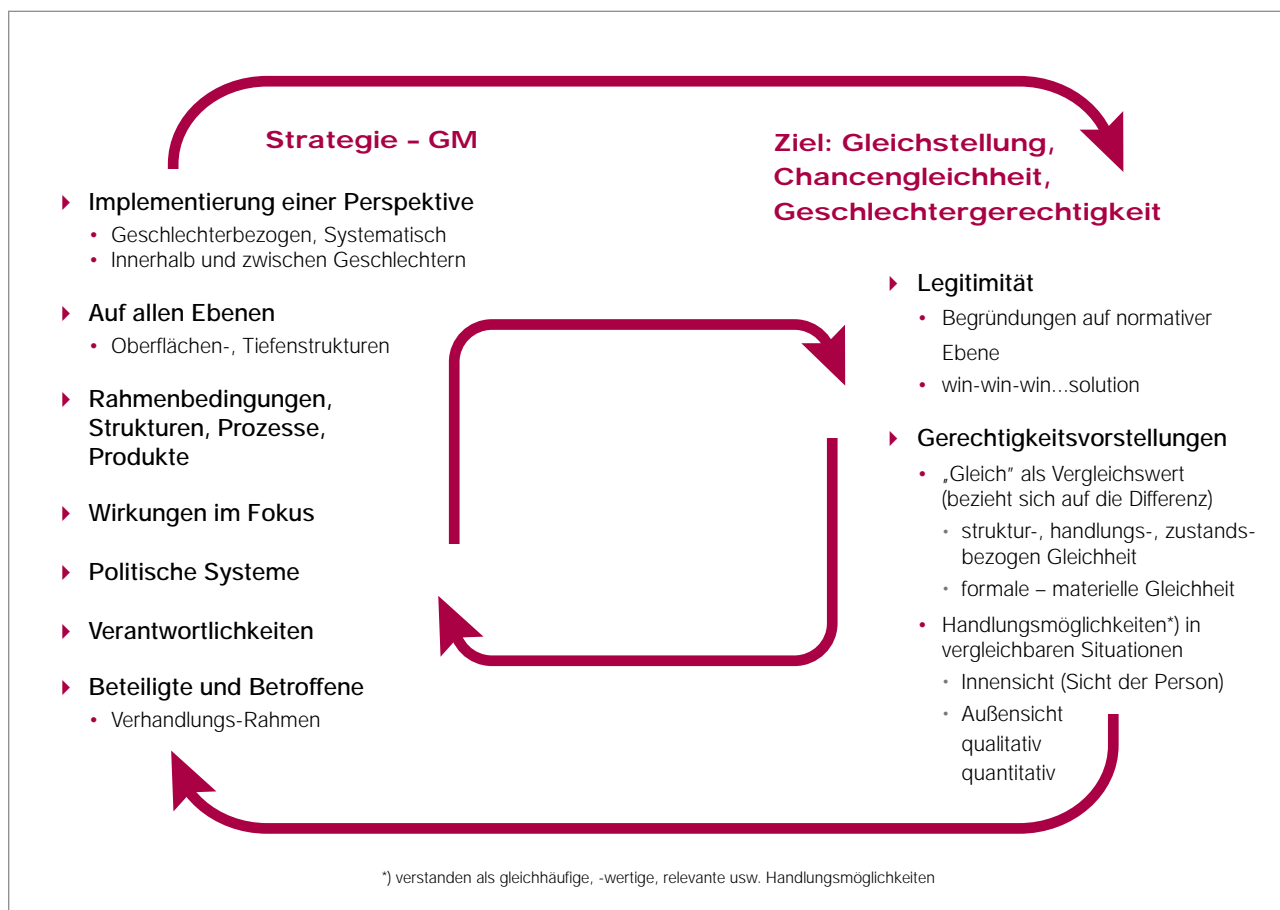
Strategie – GM

Ziel: Gleichstellung, Chancengleichheit, Geschlechtergerechtigkeit

Implementierung einer Perspektive
- Geschlechterbezogen, Systematisch
- Innerhalb und zwischen Geschlechtern

Auf allen Ebenen
- Oberflächen-, Tiefenstrukturen

Rahmenbedingungen, Strukturen, Prozesse, Produkte

Wirkungen im Fokus

Politische Systeme

Verantwortlichkeiten

Beteiligte und Betroffene
- Verhandlungs-Rahmen

Legitimität
- Begründungen auf normativer Ebene
- win-win-win...solution

Gerechtigkeitsvorstellungen
- „Gleich" als Vergleichswert (bezieht sich auf die Differenz)
  - struktur-, handlungs-, zustandsbezogen Gleichheit
  - formale – materielle Gleichheit
- Handlungsmöglichkeiten*) in vergleichbaren Situationen
  - Innensicht (Sicht der Person)
  - Außensicht qualitativ quantitativ

*) verstanden als gleichhäufige, -wertige, relevante usw. Handlungsmöglichkeiten